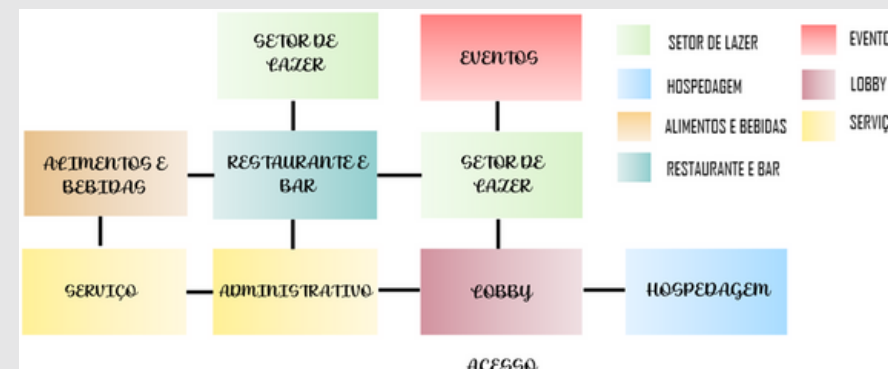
SETOR DE LAZER

EVENTOS

SETOR DE LAZER

EVENTO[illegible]

HOSPEDAGEM

LOBBY

ALIMENTOS E BEBIDAS

SERVIÇ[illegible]

RESTAURANTE E BAR

ALIMENTOS E BEBIDAS

RESTAURANTE E BAR

SETOR DE LAZER

SERVIÇO

ADMINISTRATIVO

LOBBY

HOSPEDAGEM

ACESSO